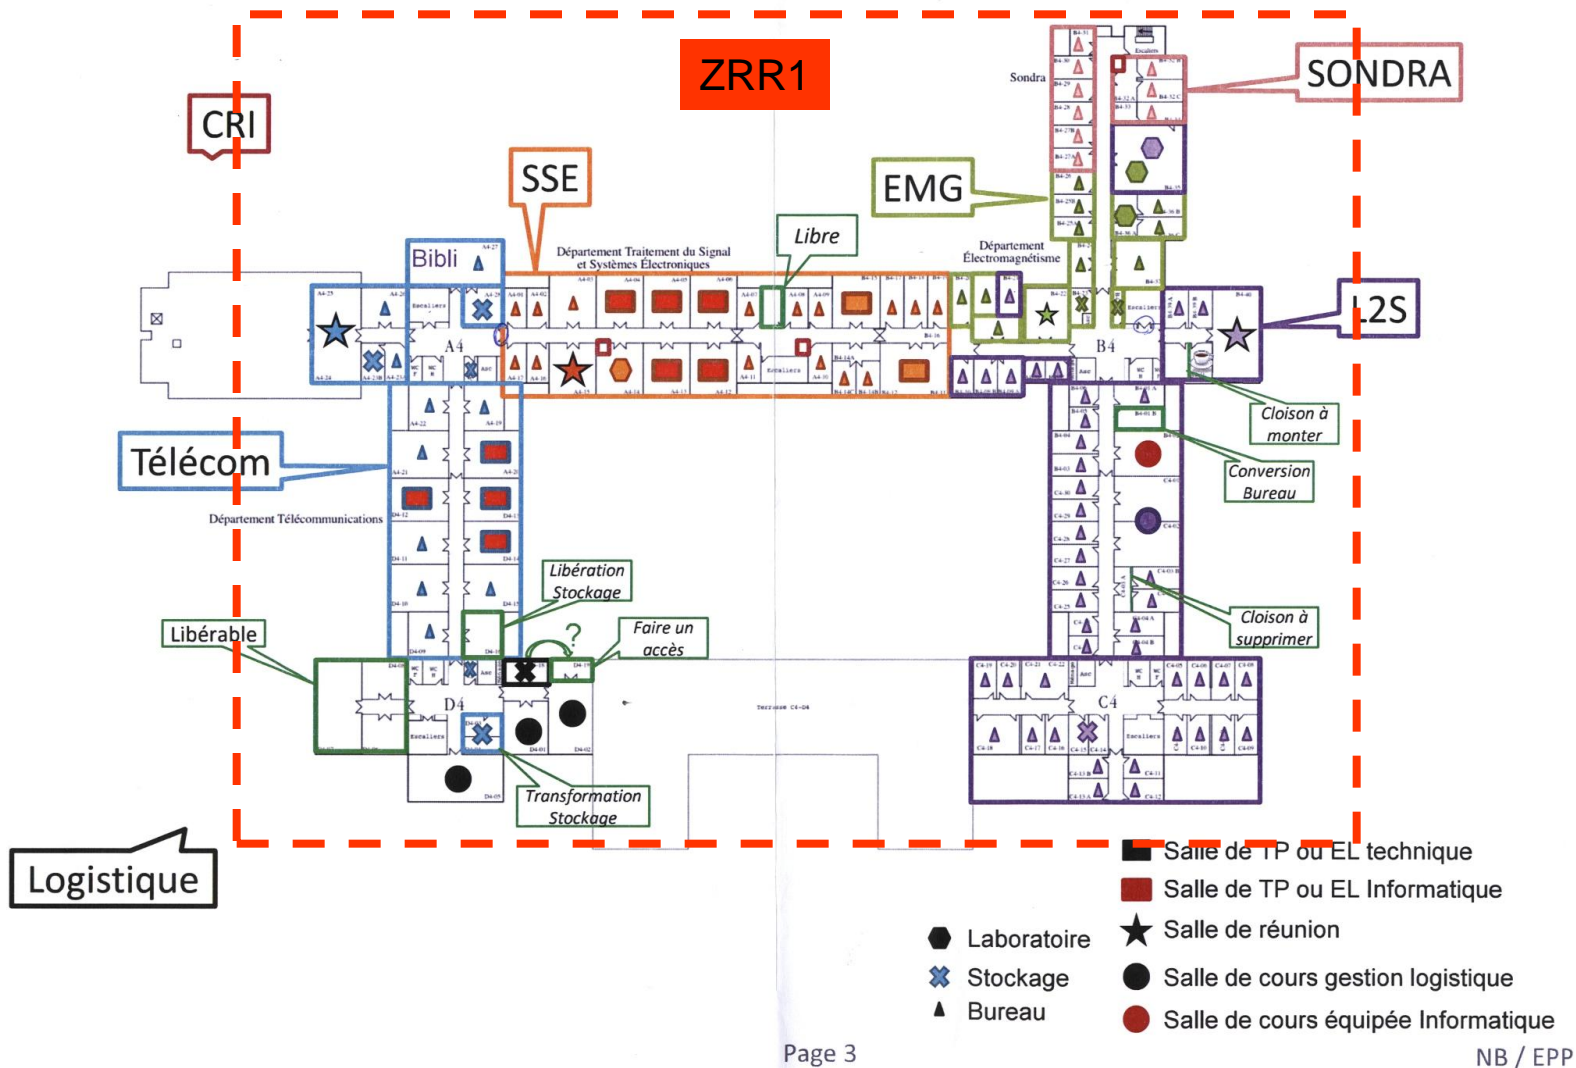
ZRR1

CRI

SSE

Bibli

Département Traitement du Signal et Systèmes Électroniques

Libre

EMG

Département Électromagnétisme

Sondra

SONDRA

L2S

A4

B4

Télécom

Département Télécommunications

Cloison à monter

Conversion Bureau

Libération Stockage

Faire un accès

?

Libérable

D4

C4

Cloison à supprimer

Transformation Stockage

Logistique

Salle de TP ou EL technique

Salle de TP ou EL Informatique

Salle de réunion

Salle de cours gestion logistique

Salle de cours équipée Informatique

Laboratoire

Stockage

Bureau

Page 3

NB / EPP